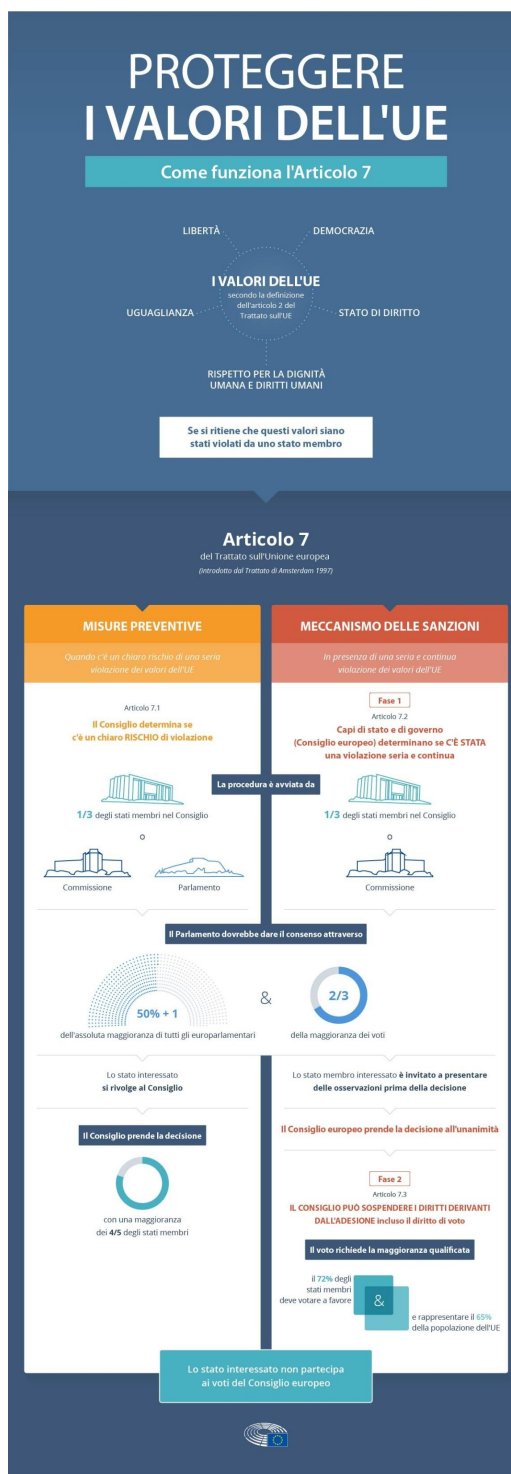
PROTEGGERE I VALORI DELL'UE

Come funziona l'Articolo 7

LIBERTÀ

DEMOCRAZIA

I VALORI DELL'UE
secondo la definizione dell'articolo 2 del Trattato sull'UE

UGUAGLIANZA

STATO DI DIRITTO

RISPETTO PER LA DIGNITÀ UMANA E DIRITTI UMANI

Se si ritiene che questi valori siano stati violati da uno stato membro

Articolo 7
del Trattato sull'Unione europea
(introdotto dal Trattato di Amsterdam 1997)

MISURE PREVENTIVE
Quando c'è un chiaro rischio di una seria violazione dei valori dell'UE

Articolo 7.1
Il Consiglio determina se c'è un chiaro RISCHIO di violazione

MECCANISMO DELLE SANZIONI
In presenza di una seria e continua violazione dei valori dell'UE

Fase 1
Articolo 7.2
Capi di stato e di governo (Consiglio europeo) determinano se C'È STATA una violazione seria e continua

La procedura è avviata da

1/3 degli stati membri nel Consiglio

o

Commissione

Parlamento

1/3 degli stati membri nel Consiglio

o

Commissione

Il Parlamento dovrebbe dare il consenso attraverso

50% + 1
dell'assoluta maggioranza di tutti gli europarlamentari

&

2/3
della maggioranza dei voti

Lo stato interessato si rivolge al Consiglio

Il Consiglio prende la decisione

con una maggioranza dei 4/5 degli stati membri

Lo stato membro interessato è invitato a presentare delle osservazioni prima della decisione

Il Consiglio europeo prende la decisione all'unanimità

Fase 2
Articolo 7.3
IL CONSIGLIO PUÒ SOSPENDERE I DIRITTI DERIVANTI DALL'ADESIONE incluso il diritto di voto

Il voto richiede la maggioranza qualificata

il 72% degli stati membri deve votare a favore

&

e rappresentare il 65% della popolazione dell'UE

Lo stato interessato non partecipa ai voti del Consiglio europeo